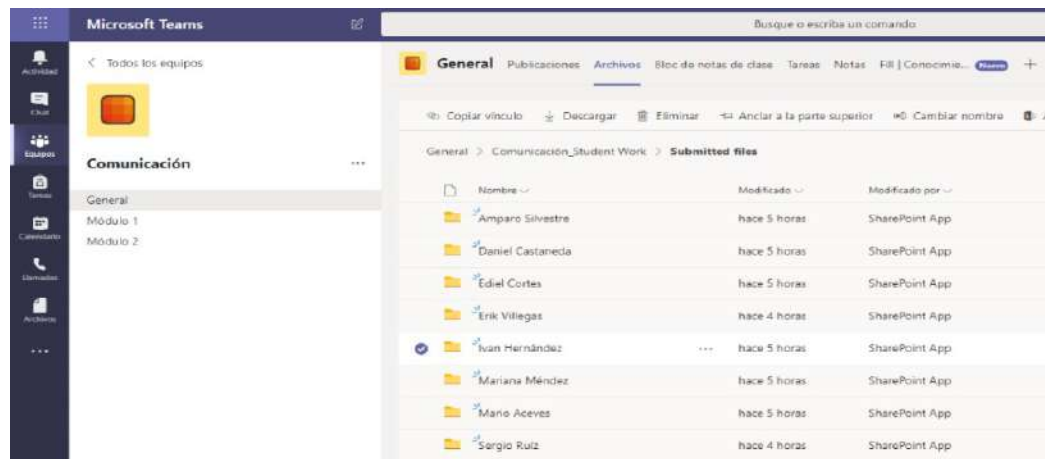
Microsoft Teams

Busque o escriba un comando

Actividad
Chat
Equipos
Tareas
Calendario
Llamadas
Archivos
...

< Todos los equipos

Comunicación ...

General
Módulo 1
Módulo 2

General Publicaciones Archivos Bloc de notas de clase Tareas Notas Fill | Conocimie... Nuevo +

Copiar vínculo Descargar Eliminar Anclar a la parte superior Cambiar nombre

General > Comunicación_Student Work > Submitted files

| Nombre | Modificado | Modificado por |
|---|---|---|
| Amparo Silvestre | hace 5 horas | SharePoint App |
| Daniel Castaneda | hace 5 horas | SharePoint App |
| Ediel Cortes | hace 5 horas | SharePoint App |
| Erik Villegas | hace 4 horas | SharePoint App |
| Ivan Hernández ... | hace 5 horas | SharePoint App |
| Mariana Méndez | hace 5 horas | SharePoint App |
| Mario Aceves | hace 5 horas | SharePoint App |
| Sergio Ruiz | hace 4 horas | SharePoint App |